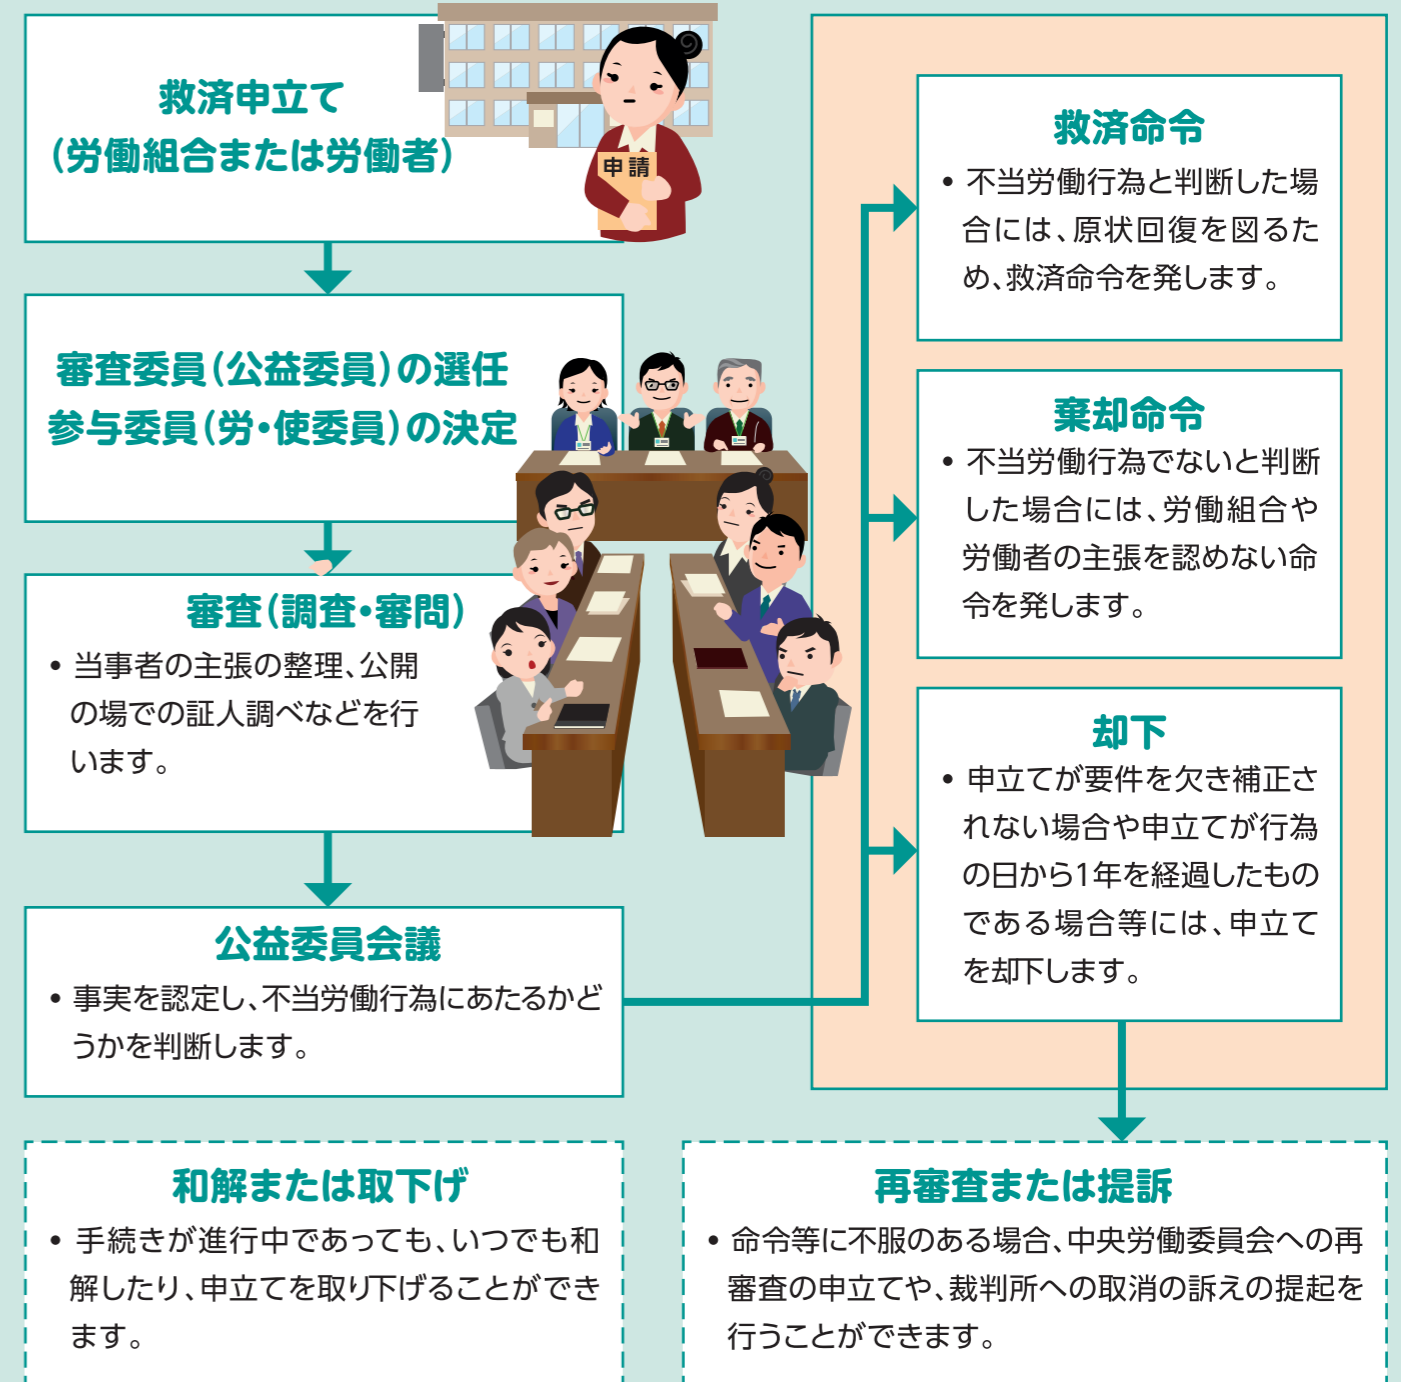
救済申立て
（労働組合または労働者）

申請

審査委員（公益委員）の選任
参与委員（労・使委員）の決定

審査（調査・審問）
• 当事者の主張の整理、公開の場での証人調べなどを行います。

公益委員会議
• 事実を認定し、不当労働行為にあたるかどうかを判断します。

救済命令
• 不当労働行為と判断した場合には、原状回復を図るため、救済命令を発します。

棄却命令
• 不当労働行為でないと判断した場合には、労働組合や労働者の主張を認めない命令を発します。

却下
• 申立てが要件を欠き補正されない場合や申立てが行為の日から1年を経過したものである場合等には、申立てを却下します。

和解または取下げ
• 手続きが進行中であっても、いつでも和解したり、申立てを取り下げることができます。

再審査または提訴
• 命令等に不服のある場合、中央労働委員会への再審査の申立てや、裁判所への取消の訴えの提起を行うことができます。